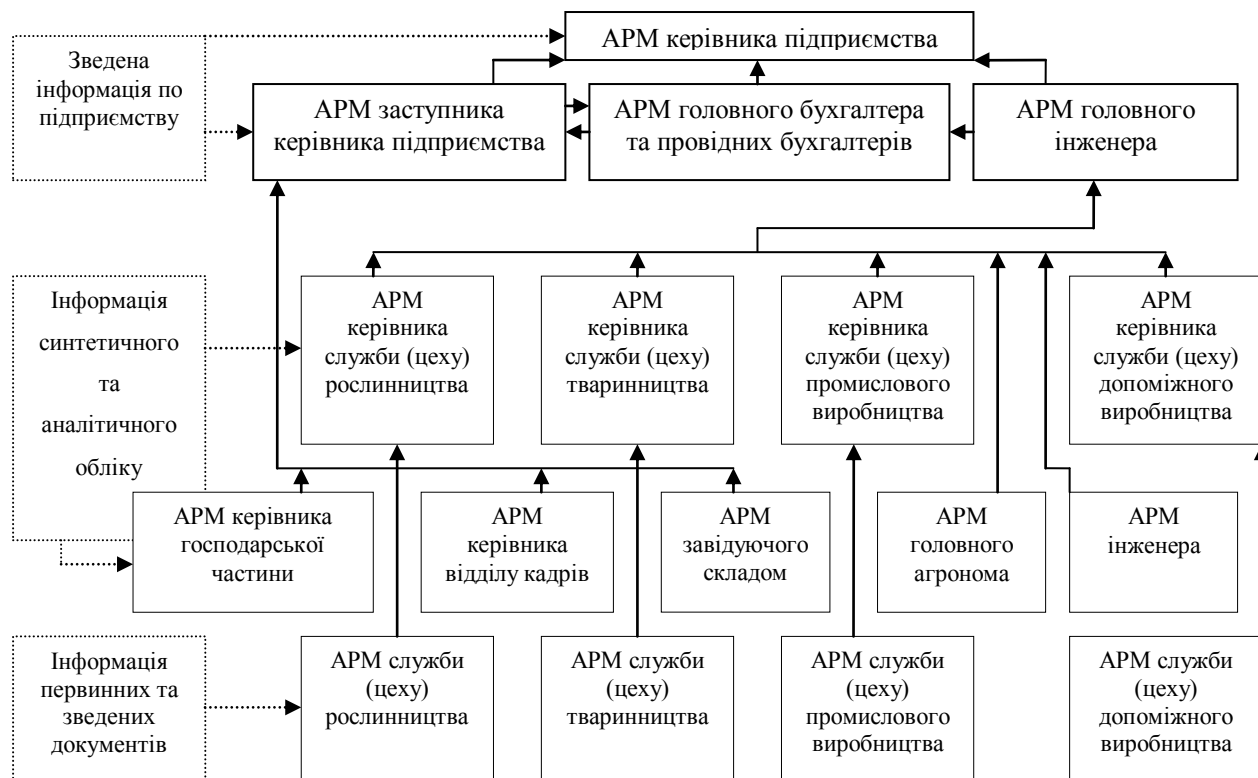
АРМ керівника підприємства

Зведена інформація по підприємству

АРМ заступника керівника підприємства

АРМ головного бухгалтера та провідних бухгалтерів

АРМ головного інженера

Інформація синтетичного та аналітичного обліку

АРМ керівника служби (цеху) рослинництва

АРМ керівника служби (цеху) тваринництва

АРМ керівника служби (цеху) промислового виробництва

АРМ керівника служби (цеху) допоміжного виробництва

АРМ керівника господарської частини

АРМ керівника відділу кадрів

АРМ завідуючого складом

АРМ головного агронома

АРМ інженера

Інформація первинних та зведених документів

АРМ служби (цеху) рослинництва

АРМ служби (цеху) тваринництва

АРМ служби (цеху) промислового виробництва

АРМ служби (цеху) допоміжного виробництва